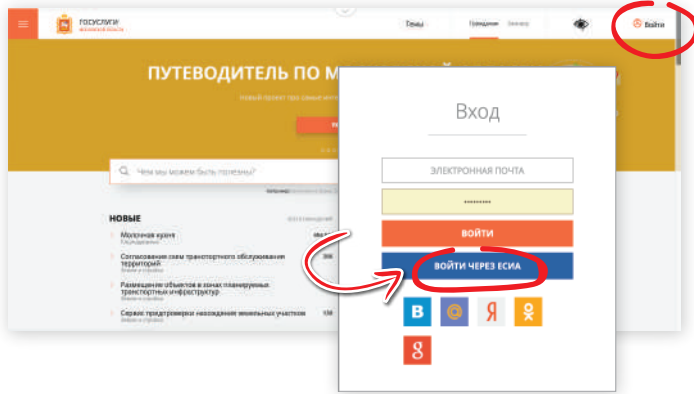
ГОСУСЛУГИ
МОСКОВСКОЙ ОБЛАСТИ

Химки

Граждане Бизнес

Войти

ПУТЕВОДИТЕЛЬ ПО М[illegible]

Новый проект про самые инте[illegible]

Чем мы можем быть полезны?

НОВЫЕ

Молочная кухня

Согласование схем транспортного обслуживания территорий

Размещение объектов в зонах планируемых транспортных инфраструктур

Сервис предпроверки нахождения земельных участков

Вход

ЭЛЕКТРОННАЯ ПОЧТА

••••••••••

ВОЙТИ

ВОЙТИ ЧЕРЕЗ ЕСИА

В

@

Я